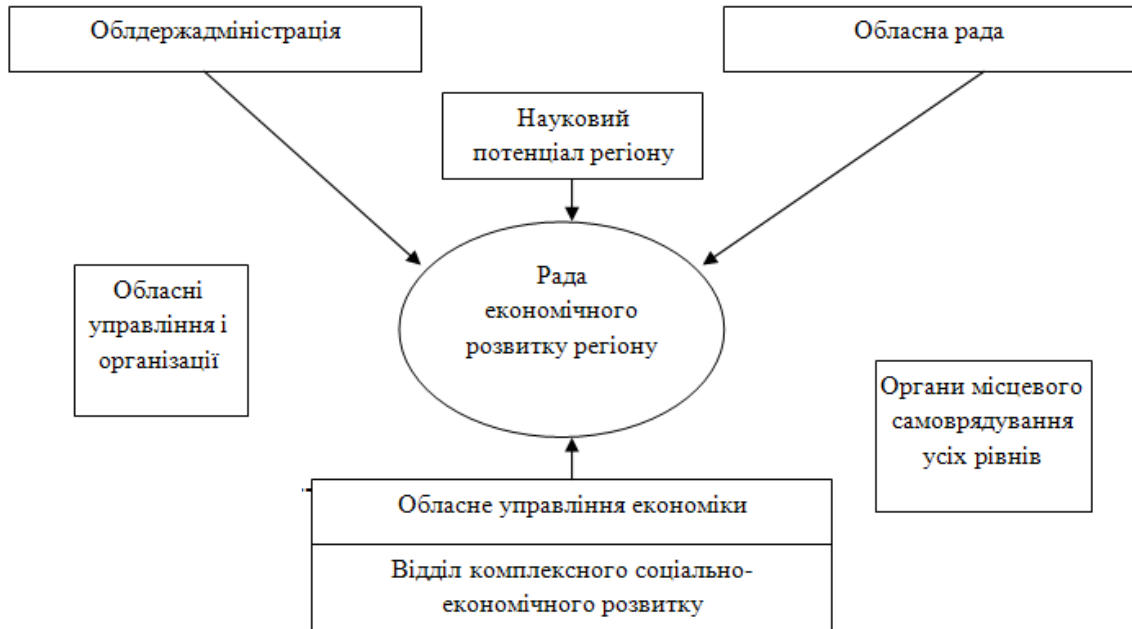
Облдержадміністрація

Обласна рада

Науковий потенціал регіону

Обласні управління і організації

Рада економічного розвитку регіону

Органи місцевого самоврядування усіх рівнів

Обласне управління економіки

Відділ комплексного соціально-економічного розвитку